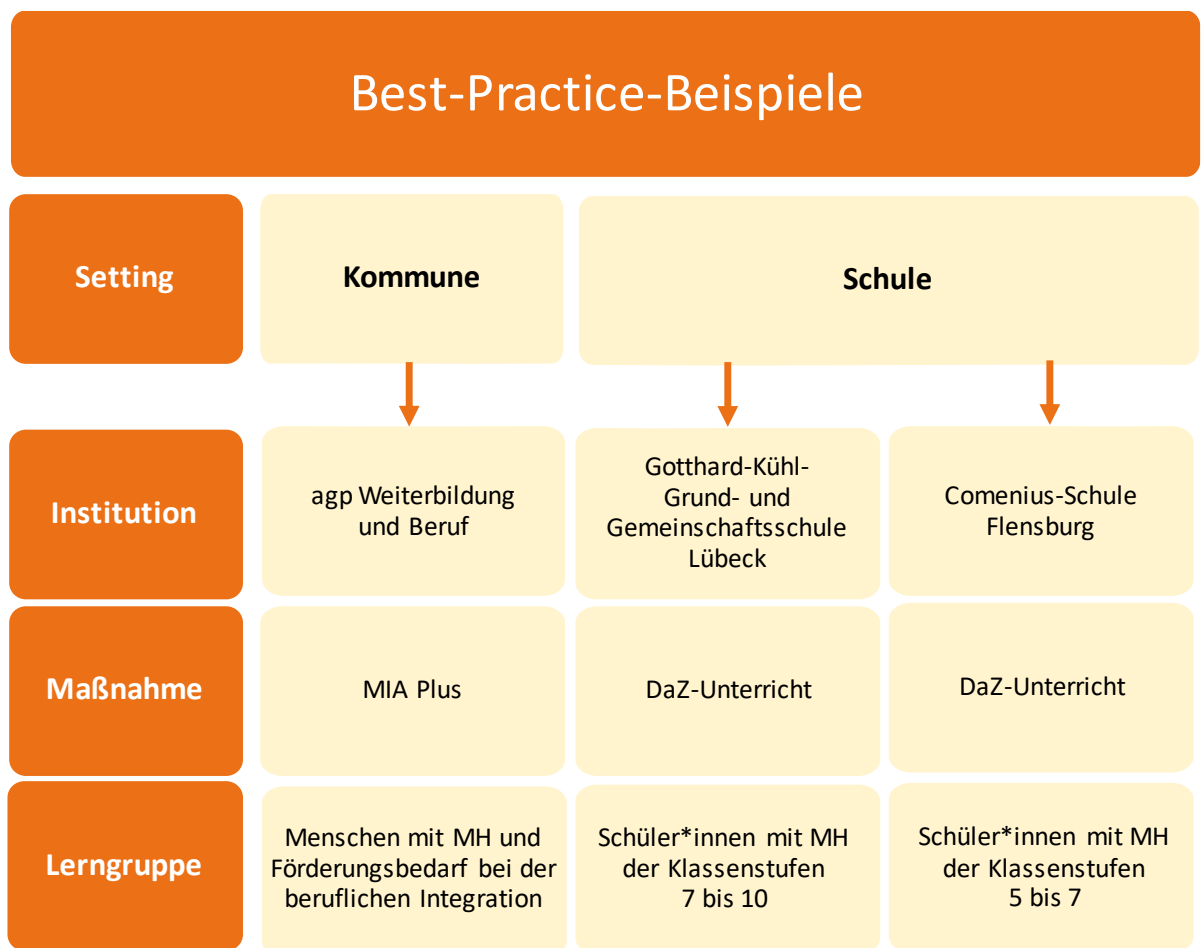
Best-Practice-Beispiele

| Setting | Kommune | Schule | |
|---|---|---|---|
| Institution | agp Weiterbildung und Beruf | Gotthard-Kühl-Grund- und Gemeinschaftsschule Lübeck | Comenius-Schule Flensburg |
| Maßnahme | MIA Plus | DaZ-Unterricht | DaZ-Unterricht |
| Lerngruppe | Menschen mit MH und Förderungsbedarf bei der beruflichen Integration | Schüler*innen mit MH der Klassenstufen 7 bis 10 | Schüler*innen mit MH der Klassenstufen 5 bis 7 |